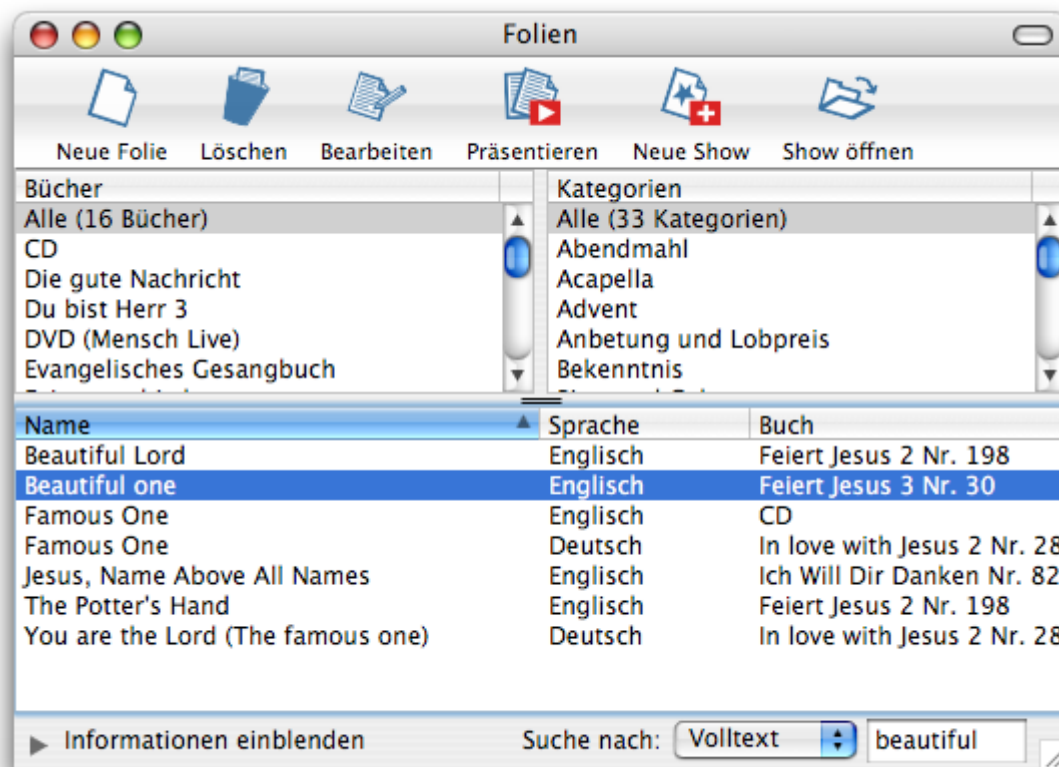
Folien

Neue Folie Löschen Bearbeiten Präsentieren Neue Show Show öffnen

| Bücher |
|---|
| Alle (16 Bücher) |
| CD |
| Die gute Nachricht |
| Du bist Herr 3 |
| DVD (Mensch Live) |
| Evangelisches Gesangbuch |

| Kategorien |
|---|
| Alle (33 Kategorien) |
| Abendmahl |
| Acapella |
| Advent |
| Anbetung und Lobpreis |
| Bekenntnis |

| Name | Sprache | Buch |
|---|---|---|
| Beautiful Lord | Englisch | Feiert Jesus 2 Nr. 198 |
| Beautiful one | Englisch | Feiert Jesus 3 Nr. 30 |
| Famous One | Englisch | CD |
| Famous One | Deutsch | In love with Jesus 2 Nr. 28 |
| Jesus, Name Above All Names | Englisch | Ich Will Dir Danken Nr. 82 |
| The Potter's Hand | Englisch | Feiert Jesus 2 Nr. 198 |
| You are the Lord (The famous one) | Deutsch | In love with Jesus 2 Nr. 28 |

Informationen einblenden Suche nach: Volltext beautiful